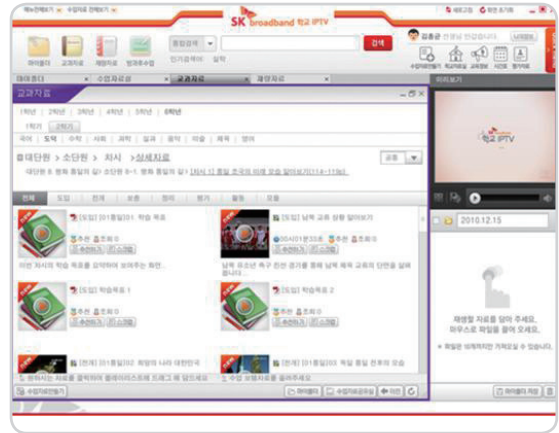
SK broadband 학교 IPTV

검색

김종균 선생님 안녕하세요.

마이폴더 교과자료 재량자료 범교과수업

인기검색어 : 실험

마이폴더 수업자료검색 교과자료 재량자료

교과자료

1학년 2학년 3학년 4학년 5학년 6학년

1학기 2학기

국어 도덕 수학 사회 과학 실과 음악 미술 체육 영어

대단원 > 소단원 > 차시 > 상세자료

전체 도입 전개 보충 정리 평가 활동 모음

[도입] [01통일]01. 학습 목표

[도입] 남북 교류 상황 알아보기

[도입] 학습목표 1

[도입] 학습목표 2

[전개] [01통일]02. 희망의 나라 대한민국

[전개] [01통일]03. 독일 통일 전후의 모습

미리보기

학교 IPTV

2010.12.15

재생할 자료를 담아 주세요.
마우스로 파일을 끌어 오세요.

마이폴더 저장

수업자료함 저장